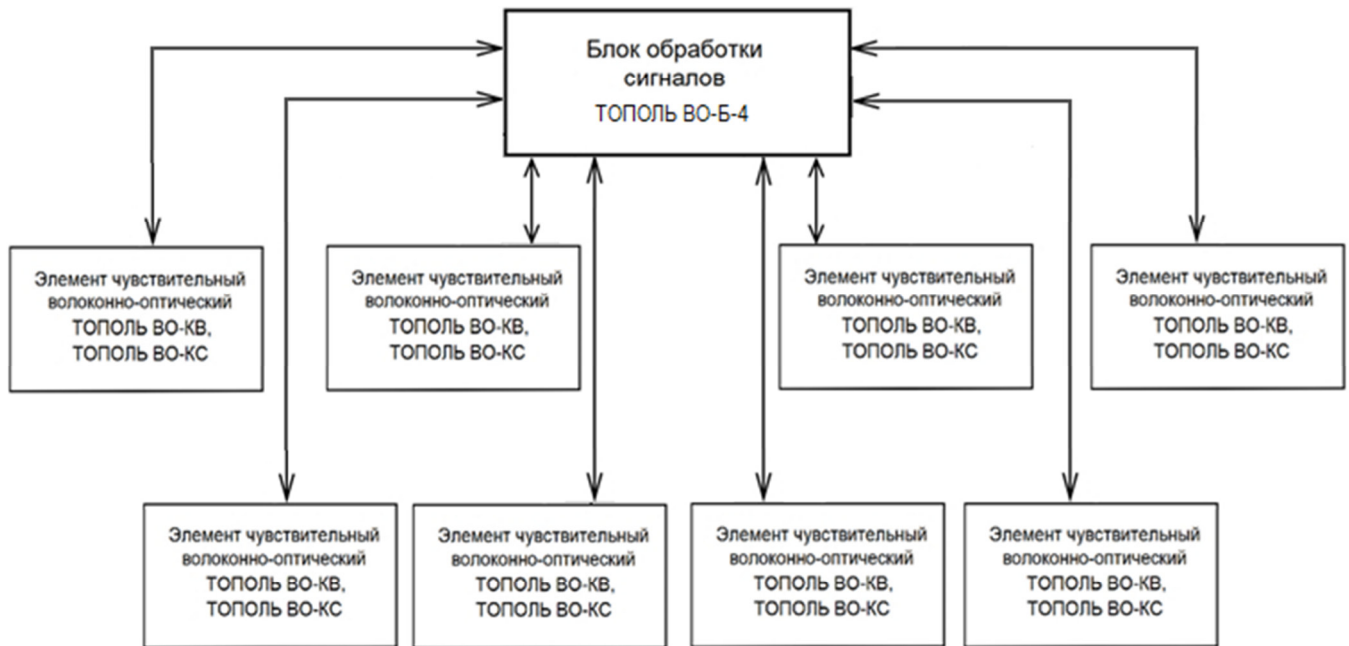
Блок обработки сигналов
ТОПОЛЬ ВО-Б-4

Элемент чувствительный волоконно-оптический ТОПОЛЬ ВО-КВ, ТОПОЛЬ ВО-КС

Элемент чувствительный волоконно-оптический ТОПОЛЬ ВО-КВ, ТОПОЛЬ ВО-КС

Элемент чувствительный волоконно-оптический ТОПОЛЬ ВО-КВ, ТОПОЛЬ ВО-КС

Элемент чувствительный волоконно-оптический ТОПОЛЬ ВО-КВ, ТОПОЛЬ ВО-КС

Элемент чувствительный волоконно-оптический ТОПОЛЬ ВО-КВ, ТОПОЛЬ ВО-КС

Элемент чувствительный волоконно-оптический ТОПОЛЬ ВО-КВ, ТОПОЛЬ ВО-КС

Элемент чувствительный волоконно-оптический ТОПОЛЬ ВО-КВ, ТОПОЛЬ ВО-КС

Элемент чувствительный волоконно-оптический ТОПОЛЬ ВО-КВ, ТОПОЛЬ ВО-КС